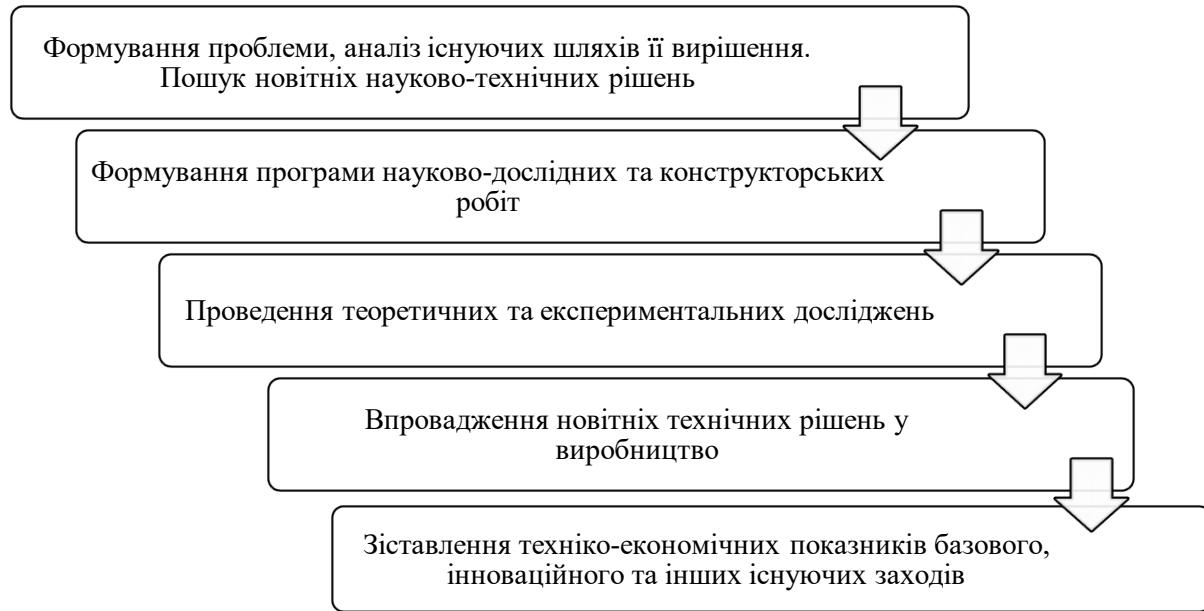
Формування проблеми, аналіз існуючих шляхів її вирішення. Пошук новітніх науково-технічних рішень

Формування програми науково-дослідних та конструкторських робіт

Проведення теоретичних та експериментальних досліджень

Впровадження новітніх технічних рішень у виробництво

Зіставлення техніко-економічних показників базового, інноваційного та інших існуючих заходів